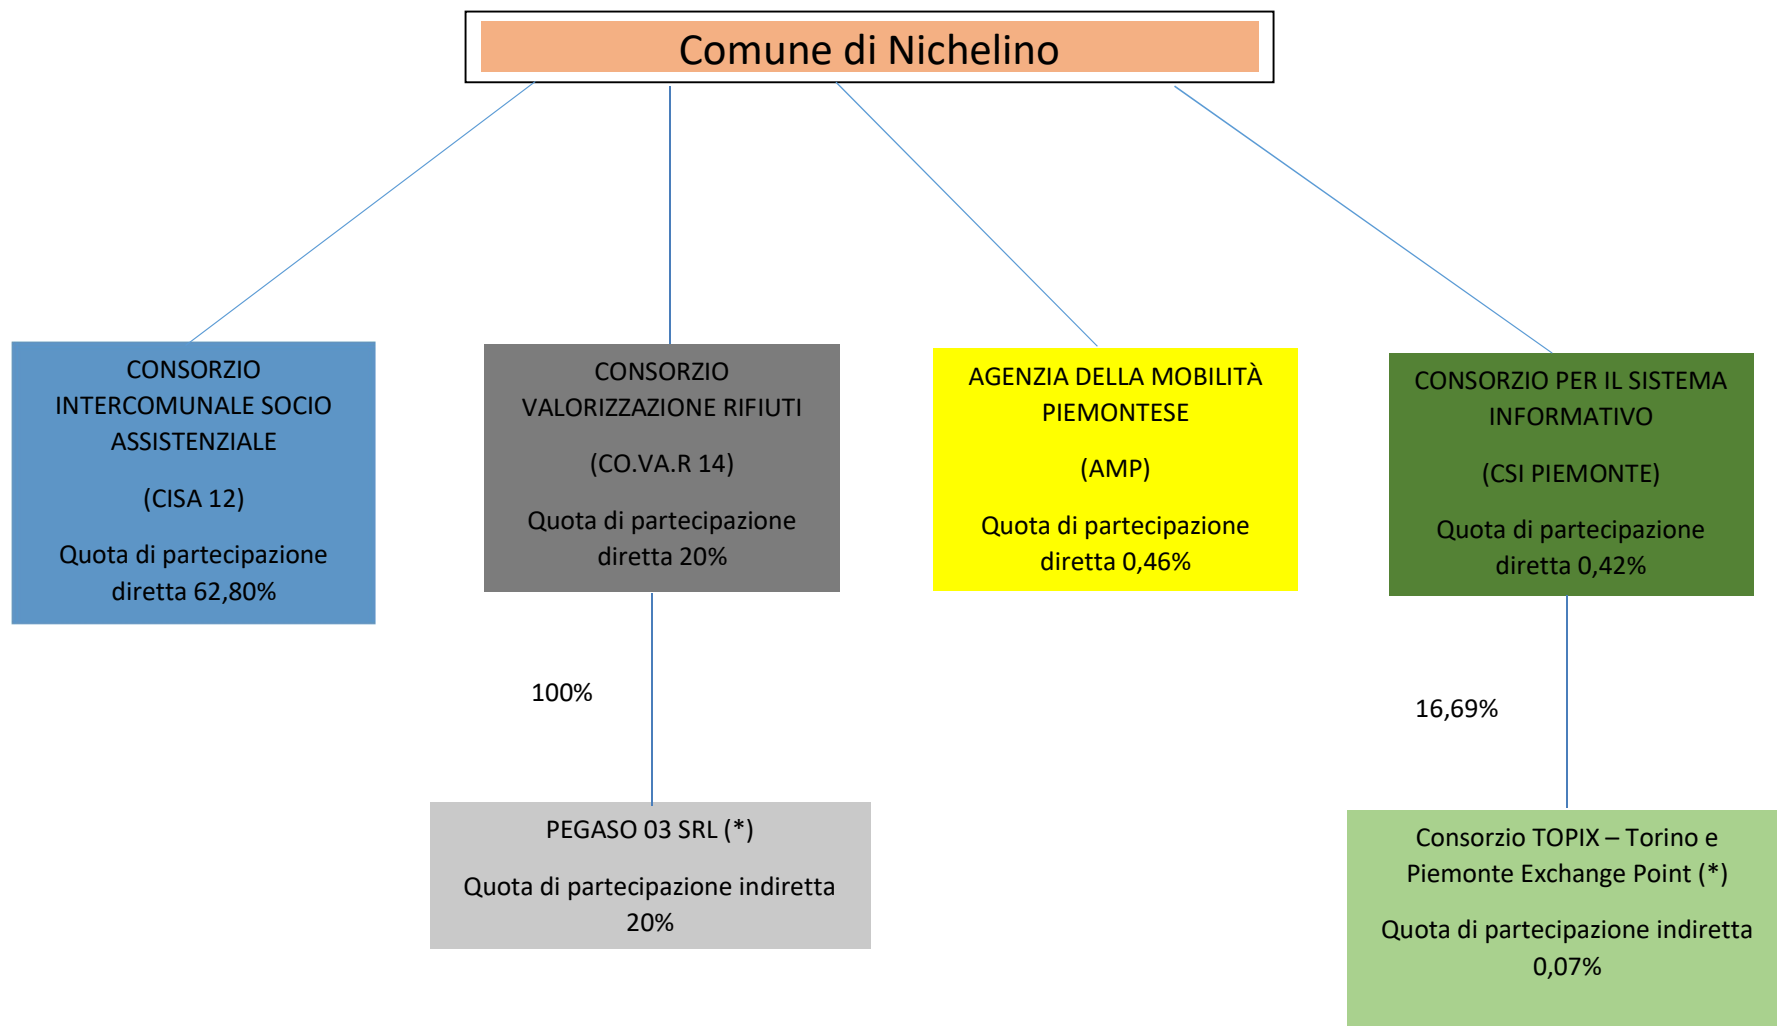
Comune di Nichelino

CONSORZIO INTERCOMUNALE SOCIO ASSISTENZIALE

(CISA 12)

Quota di partecipazione diretta 62,80%

CONSORZIO VALORIZZAZIONE RIFIUTI

(CO.VA.R 14)

Quota di partecipazione diretta 20%

AGENZIA DELLA MOBILITÀ PIEMONTESE

(AMP)

Quota di partecipazione diretta 0,46%

CONSORZIO PER IL SISTEMA INFORMATIVO

(CSI PIEMONTE)

Quota di partecipazione diretta 0,42%

100%

PEGASO 03 SRL (*)

Quota di partecipazione indiretta 20%

16,69%

Consorzio TOPIX – Torino e Piemonte Exchange Point (*)

Quota di partecipazione indiretta 0,07%